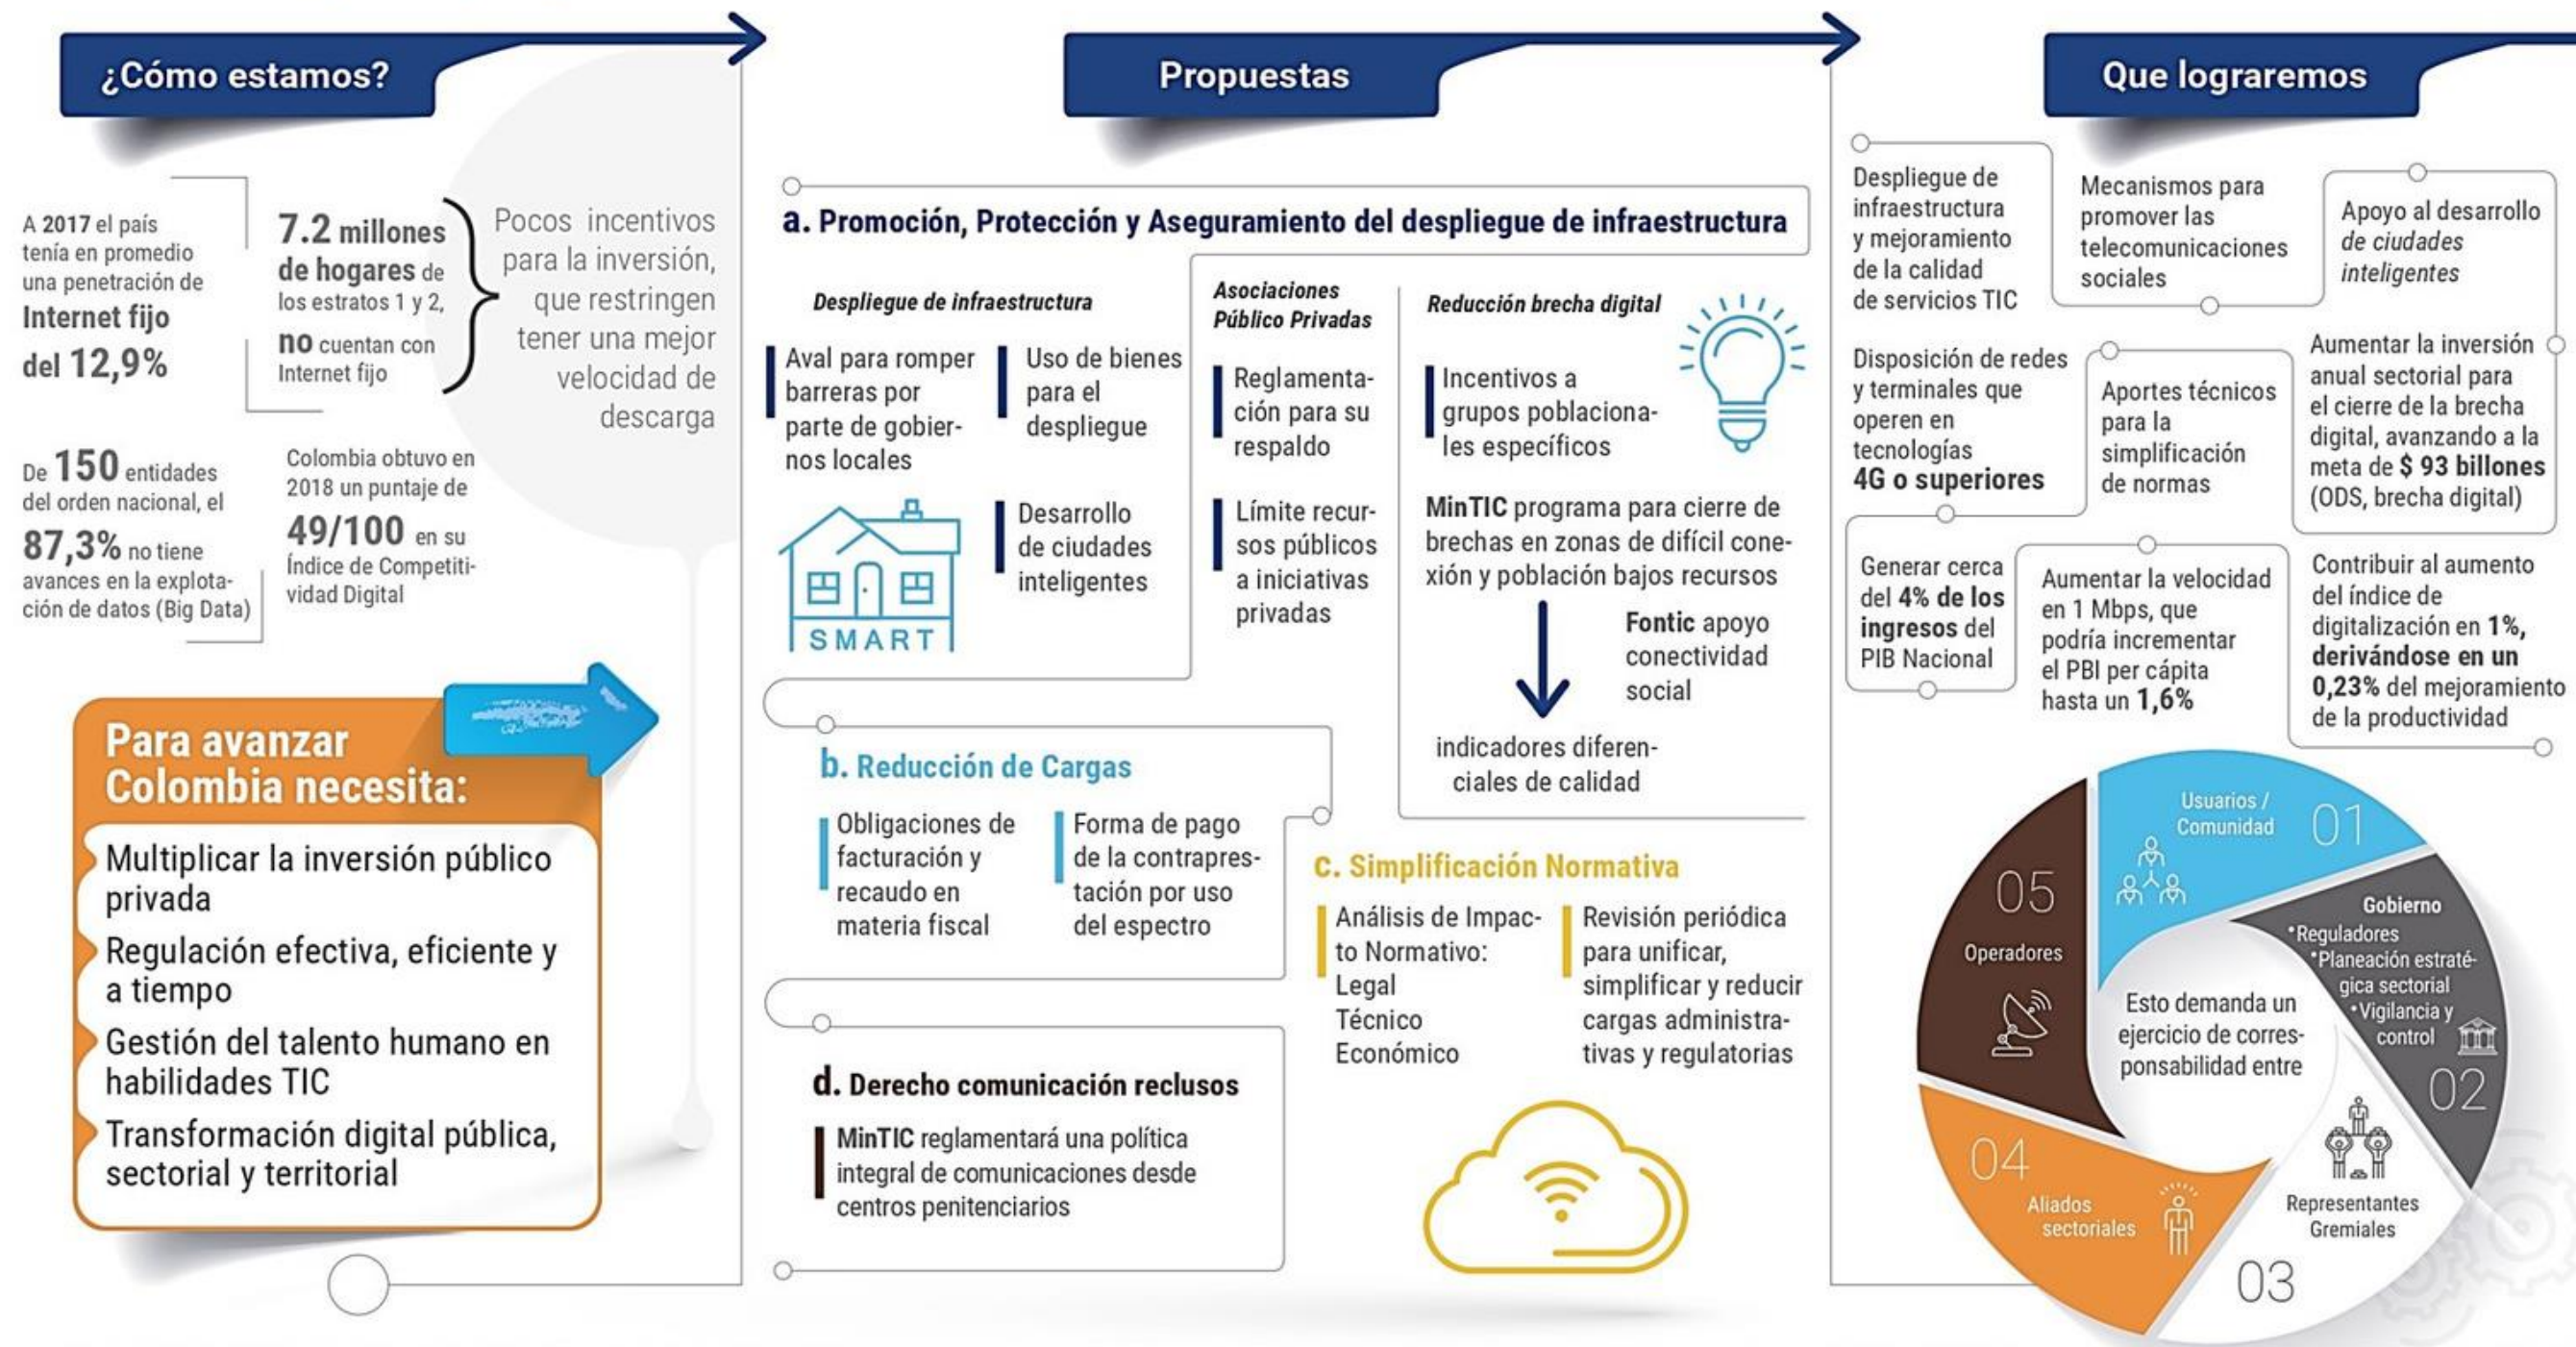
¿Cómo estamos?

A 2017 el país tenía en promedio una penetración de Internet fijo del 12,9%

7.2 millones de hogares de los estratos 1 y 2, no cuentan con Internet fijo

Pocos incentivos para la inversión, que restringen tener una mejor velocidad de descarga

De 150 entidades del orden nacional, el 87,3% no tiene avances en la explotación de datos (Big Data)

Colombia obtuvo en 2018 un puntaje de 49/100 en su Índice de Competitividad Digital

Para avanzar Colombia necesita:

Multiplicar la inversión público privada

Regulación efectiva, eficiente y a tiempo

Gestión del talento humano en habilidades TIC

Transformación digital pública, sectorial y territorial

Propuestas

a. Promoción, Protección y Aseguramiento del despliegue de infraestructura

Despliegue de infraestructura

Aval para romper barreras por parte de gobiernos locales

Uso de bienes para el despliegue

Desarrollo de ciudades inteligentes

SMART

Asociaciones Público Privadas

Reglamentación para su respaldo

Límite recursos públicos a iniciativas privadas

Reducción brecha digital

Incentivos a grupos poblacionales específicos

MinTIC programa para cierre de brechas en zonas de difícil conexión y población bajos recursos

Fontic apoyo conectividad social

indicadores diferenciales de calidad

b. Reducción de Cargas

Obligaciones de facturación y recaudo en materia fiscal

Forma de pago de la contraprestación por uso del espectro

c. Simplificación Normativa

Análisis de Impacto Normativo: Legal Técnico Económico

Revisión periódica para unificar, simplificar y reducir cargas administrativas y regulatorias

d. Derecho comunicación reclusos

MinTIC reglamentará una política integral de comunicaciones desde centros penitenciarios

Que lograremos

Despliegue de infraestructura y mejoramiento de la calidad de servicios TIC

Mecanismos para promover las telecomunicaciones sociales

Apoyo al desarrollo de ciudades inteligentes

Disposición de redes y terminales que operen en tecnologías 4G o superiores

Aportes técnicos para la simplificación de normas

Aumentar la inversión anual sectorial para el cierre de la brecha digital, avanzando a la meta de $ 93 billones (ODS, brecha digital)

Generar cerca del 4% de los ingresos del PIB Nacional

Aumentar la velocidad en 1 Mbps, que podría incrementar el PBI per cápita hasta un 1,6%

Contribuir al aumento del índice de digitalización en 1%, derivándose en un 0,23% del mejoramiento de la productividad

Usuarios / Comunidad 01

Gobierno •Reguladores •Planeación estratégica sectorial •Vigilancia y control 02

Representantes Gremiales 03

04 Aliados sectoriales

05 Operadores

Esto demanda un ejercicio de corresponsabilidad entre